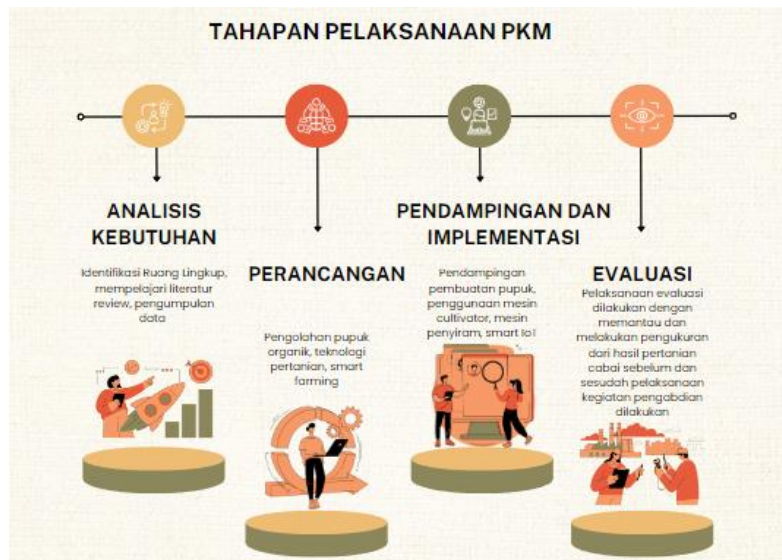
TAHAPAN PELAKSANAAN PKM

ANALISIS KEBUTUHAN

Identifikasi Ruang Lingkup, mempelajari literatur review, pengumpulan data

PERANCANGAN

Pengolahan pupuk organik, teknologi pertanian, smart farming

PENDAMPINGAN DAN IMPLEMENTASI

Pendampingan pembuatan pupuk, penggunaan mesin cultivator, mesin penyiram, smart IoT

EVALUASI

Pelaksanaan evaluasi dilakukan dengan memantau dan melakukan pengukuran dari hasil pertanian cabai sebelum dan sesudah pelaksanaan kegiatan pengabdian dilakukan